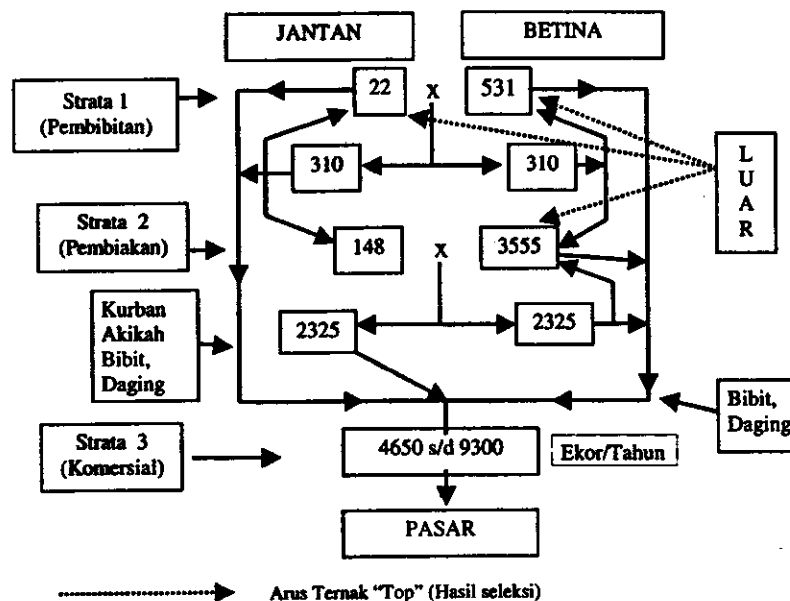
JANTAN

BETINA

Strata 1 (Pembibitan)

22

X

531

310

310

L U A R

Strata 2 (Pembiakan)

148

X

3555

Kurban Akikah Bibit, Daging

2325

2325

Bibit, Daging

Strata 3 (Komersial)

4650 s/d 9300

Ekor/Tahun

PASAR

Arus Ternak "Top" (Hasil seleksi)